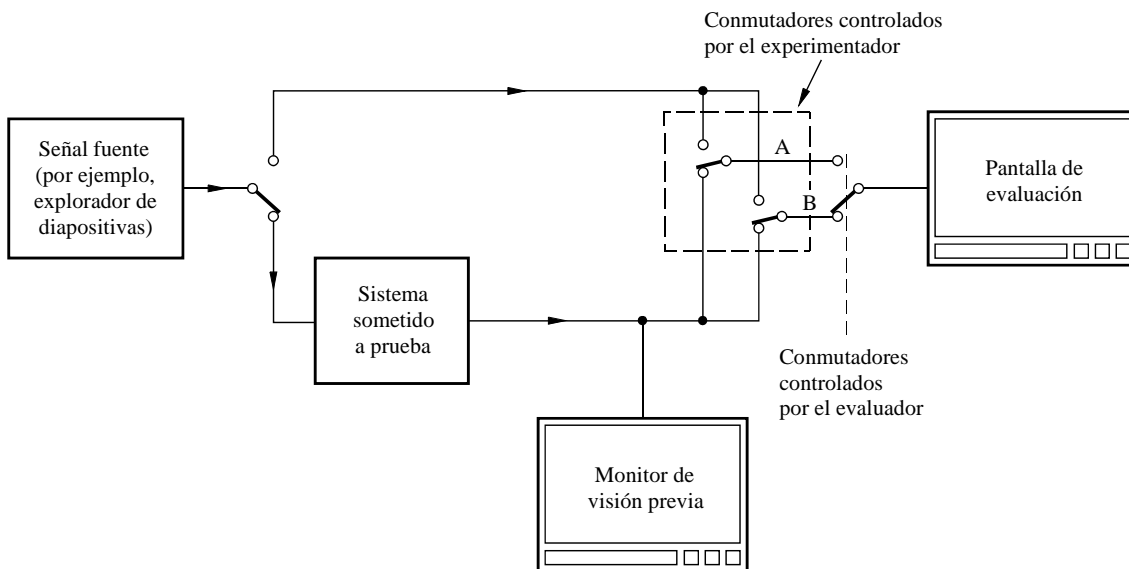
Conmutadores controlados por el experimentador

Señal fuente (por ejemplo, explorador de diapositivas)

A

B

Pantalla de evaluación

Sistema sometido a prueba

Conmutadores controlados por el evaluador

Monitor de visión previa